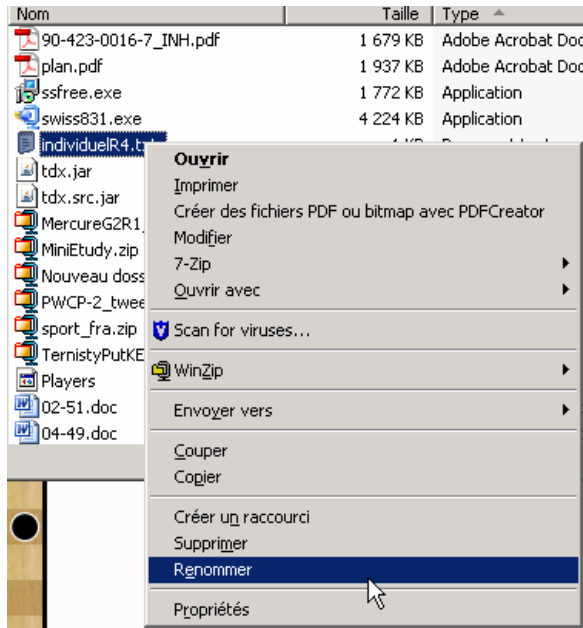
| Nom | Taille | Type |
|---|---|---|
| 90-423-0016-7_INH.pdf | 1 679 KB | Adobe Acrobat Doc |
| plan.pdf | 1 937 KB | Adobe Acrobat Doc |
| ssfree.exe | 1 772 KB | Application |
| swiss831.exe | 4 224 KB | Application |
| individuelR4.t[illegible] | | |
| tdx.jar | | |
| tdx.src.jar | | |
| MercureG2R1 | | |
| MiniEtudy.zip | | |
| Nouveau doss | | |
| PWCP-2_twee | | |
| sport_fra.zip | | |
| TernistyPutKE | | |
| Players | | |
| 02-51.doc | | |
| 04-49.doc | | |

Ouvrir
Imprimer
Créer des fichiers PDF ou bitmap avec PDFCreator
Modifier
7-Zip
Ouvrir avec
Scan for viruses...
WinZip
Envoyer vers
Couper
Copier
Créer un raccourci
Supprimer
Renommer
Propriétés